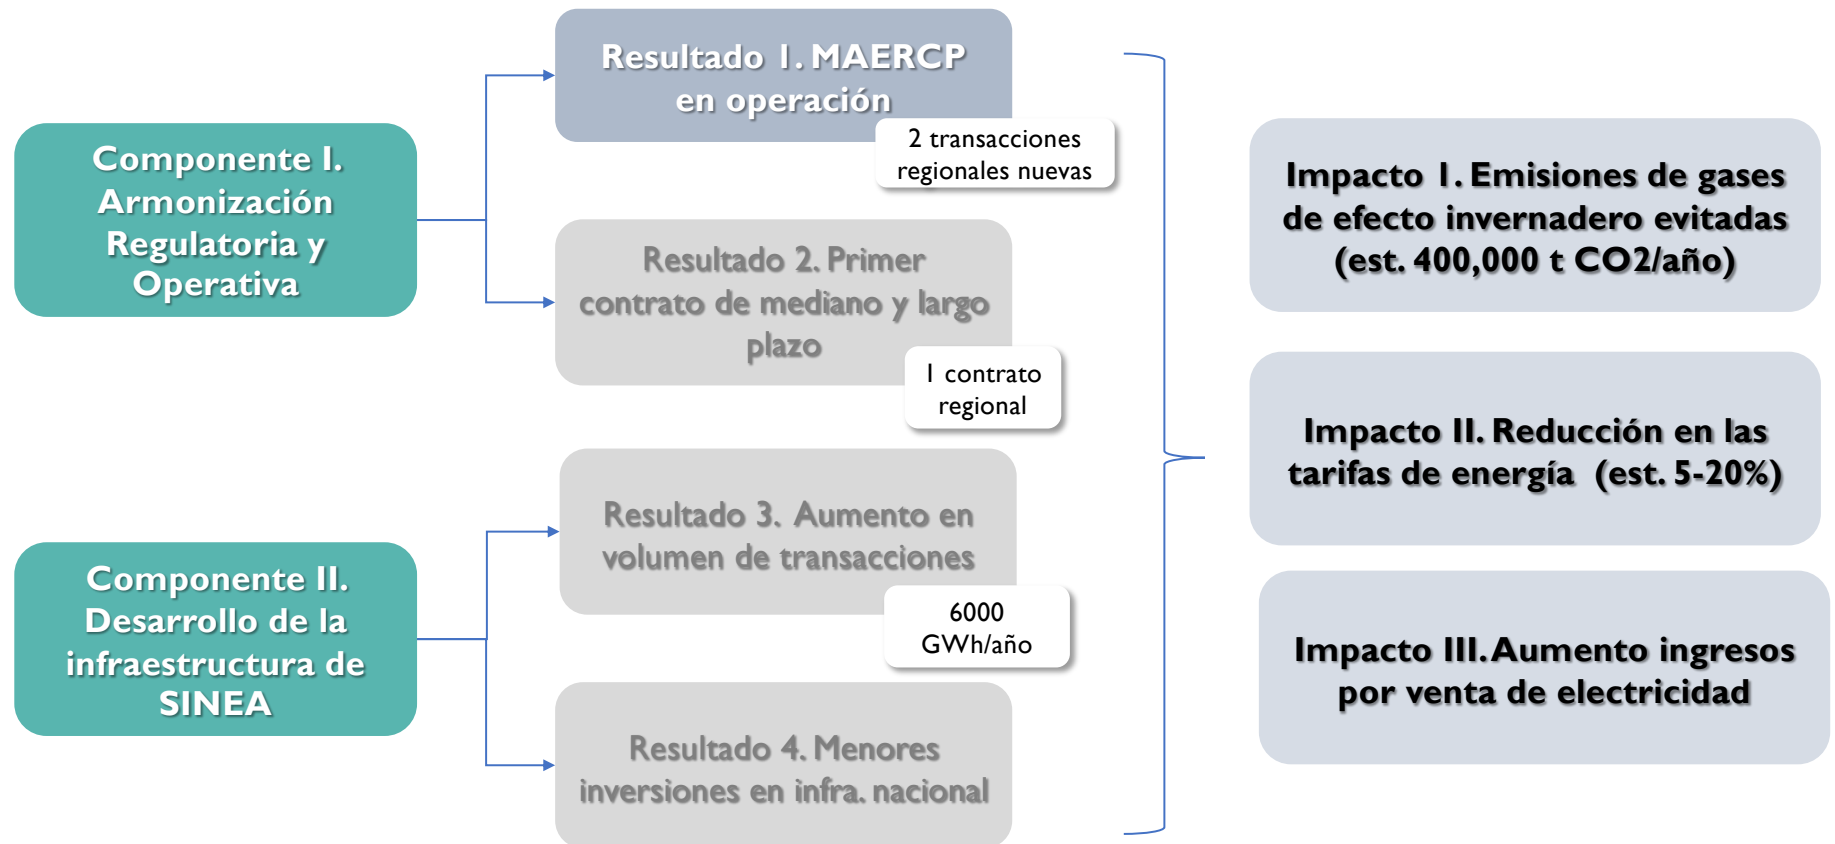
Componente I. Armonización Regulatoria y Operativa

Resultado 1. MAERCP en operación

2 transacciones regionales nuevas

Resultado 2. Primer contrato de mediano y largo plazo

1 contrato regional

Componente II. Desarrollo de la infraestructura de SINEA

Resultado 3. Aumento en volumen de transacciones

6000 GWh/año

Resultado 4. Menores inversiones en infra. nacional

Impacto I. Emisiones de gases de efecto invernadero evitadas (est. 400,000 t CO2/año)

Impacto II. Reducción en las tarifas de energía (est. 5-20%)

Impacto III. Aumento ingresos por venta de electricidad